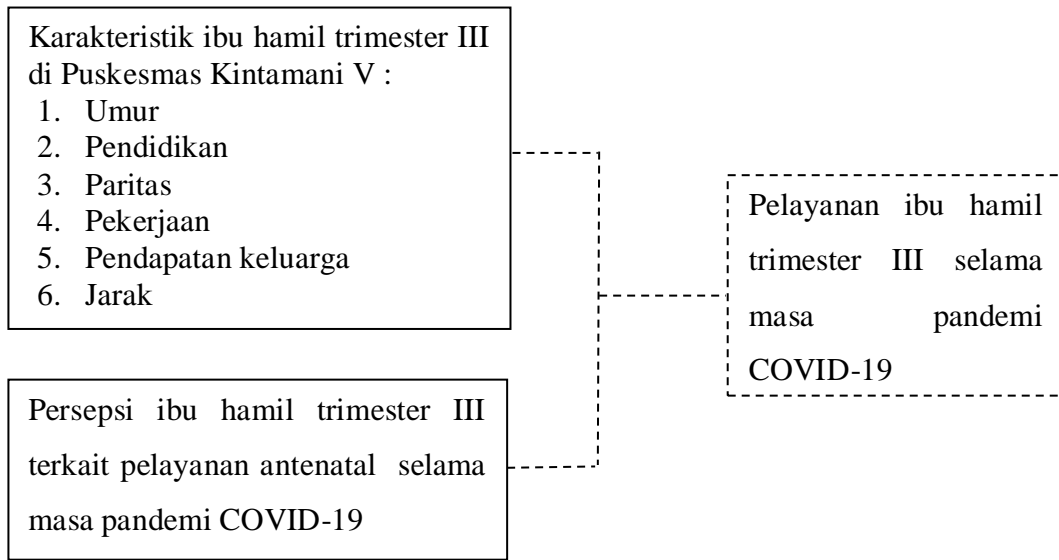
Karakteristik ibu hamil trimester III di Puskesmas Kintamani V :
1. Umur
2. Pendidikan
3. Paritas
4. Pekerjaan
5. Pendapatan keluarga
6. Jarak

Persepsi ibu hamil trimester III terkait pelayanan antenatal selama masa pandemi COVID-19

Pelayanan ibu hamil trimester III selama masa pandemi COVID-19